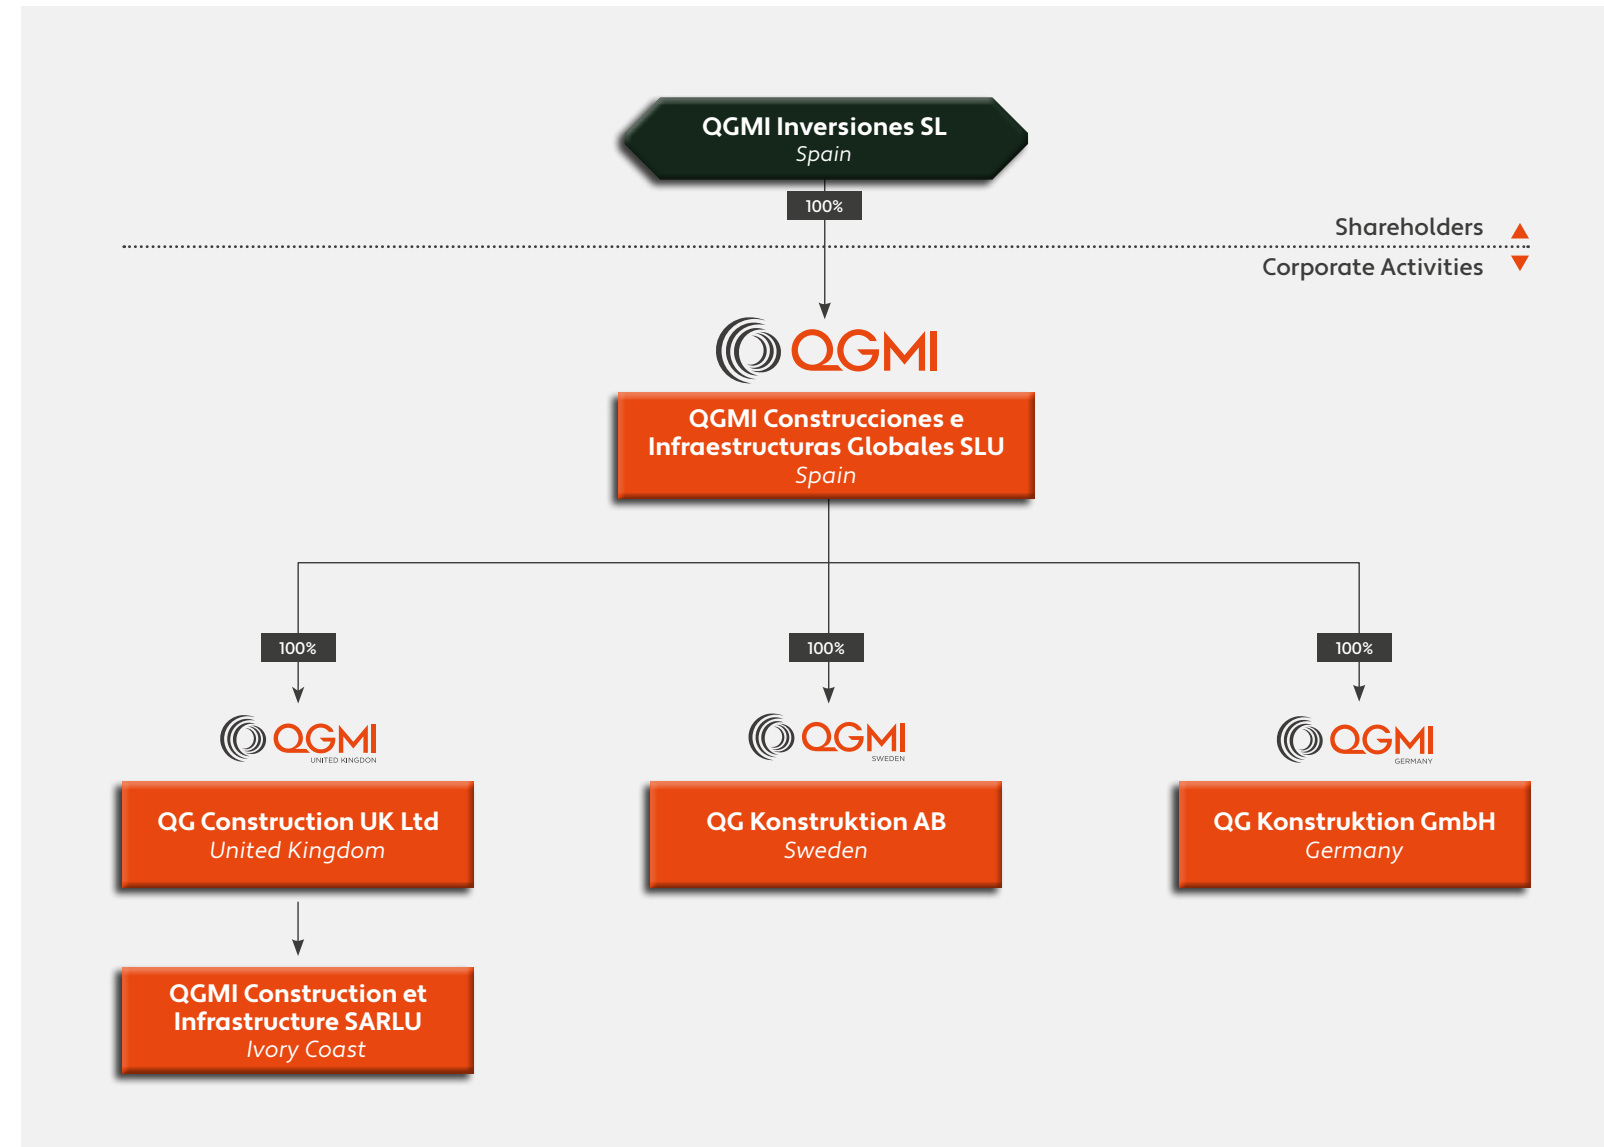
QGMI Inversiones SL
Spain

100%

Shareholders
Corporate Activities

QGMI

QGMI Construcciones e Infraestructuras Globales SLU
Spain

100%

100%

100%

QGMI
UNITED KINGDOM

QG Construction UK Ltd
United Kingdom

QGMI Construction et Infrastructure SARLU
Ivory Coast

QGMI
SWEDEN

QG Konstruktion AB
Sweden

QGMI
GERMANY

QG Konstruktion GmbH
Germany